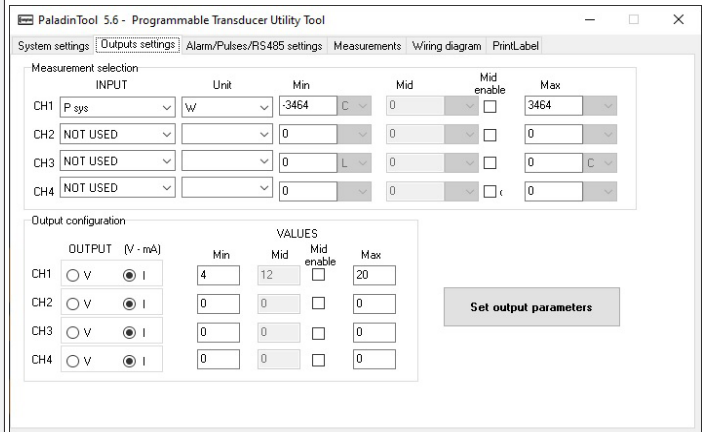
PaladinTool 5.6 - Programmable Transducer Utility Tool

System settings | Outputs settings | Alarm/Pulses/RS485 settings | Measurements | Wiring diagram | PrintLabel

Measurement selection

| | INPUT | Unit | Min | | Mid | Mid enable | Max | |
|---|---|---|---|---|---|---|---|---|
| CH1 | P sys | W | -3464 | C | 0 | ☐ | 3464 | |
| CH2 | NOT USED | | 0 | | 0 | ☐ | 0 | |
| CH3 | NOT USED | | 0 | L | 0 | ☐ | 0 | C |
| CH4 | NOT USED | | 0 | | 0 | ☐ ( | 0 | |

Output configuration

| | OUTPUT | (V - mA) | Min | Mid | Mid enable | Max |
|---|---|---|---|---|---|---|
| CH1 | ○ V | ◉ I | 4 | 12 | ☐ | 20 |
| CH2 | ○ V | ◉ I | 0 | 0 | ☐ | 0 |
| CH3 | ○ V | ◉ I | 0 | 0 | ☐ | 0 |
| CH4 | ○ V | ◉ I | 0 | 0 | ☐ | 0 |

VALUES

Set output parameters